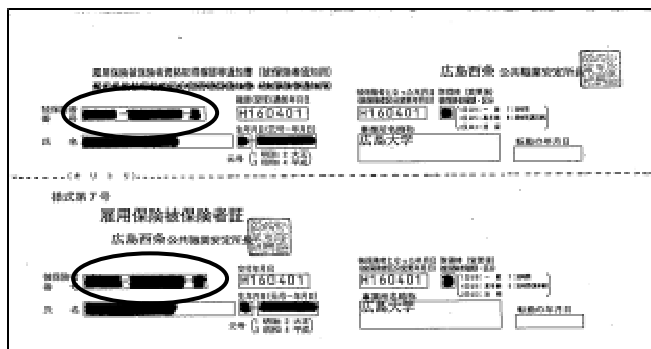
雇用保険被保険者資格取得等確認通知書（被保険者通知用）

広島西条 公共職業安定所長

被保険者番号

H160401

H160401

氏名

事業所名称

広島大学

(キリトリ)

様式第７号

雇用保険被保険者証

広島西条 公共職業安定所長

被保険者番号

H160401

H160401

氏名

事業所名称

広島大学